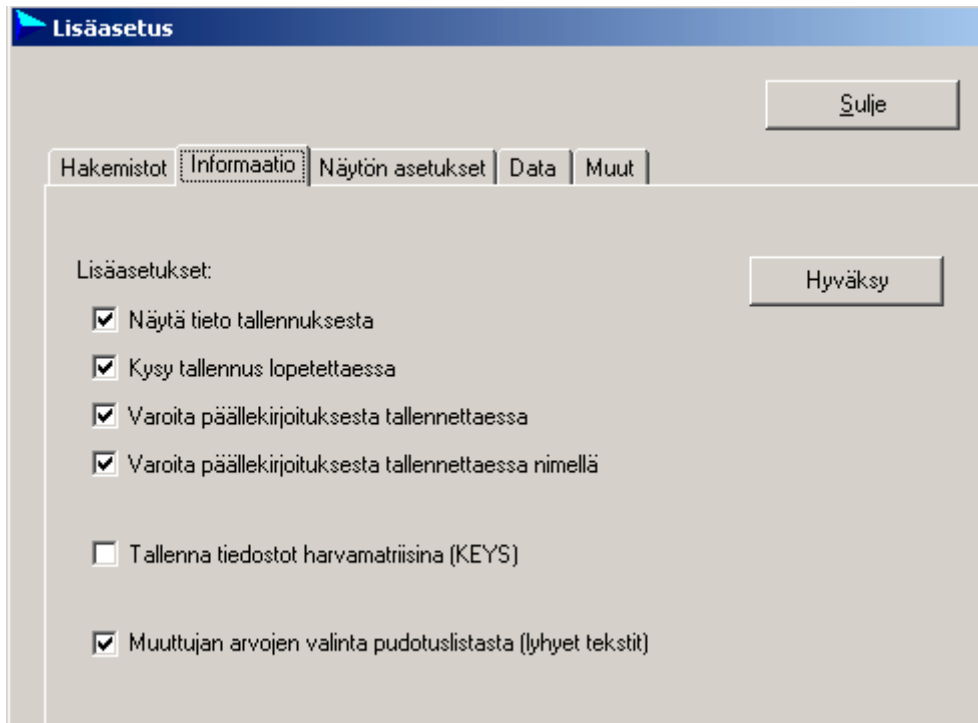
Lisäasetus

Sulje

Hakemistot | Informaatio | Näytön asetukset | Data | Muut

Lisäasetukset:

Hyväksy

☑ Näytä tieto tallennuksesta

☑ Kysy tallennus lopetettaessa

☑ Varoita päällekirjoituksesta tallennettaessa

☑ Varoita päällekirjoituksesta tallennettaessa nimellä

☐ Tallenna tiedostot harvamatriisina (KEYS)

☑ Muuttujan arvojen valinta pudotuslistasta (lyhyet tekstit)